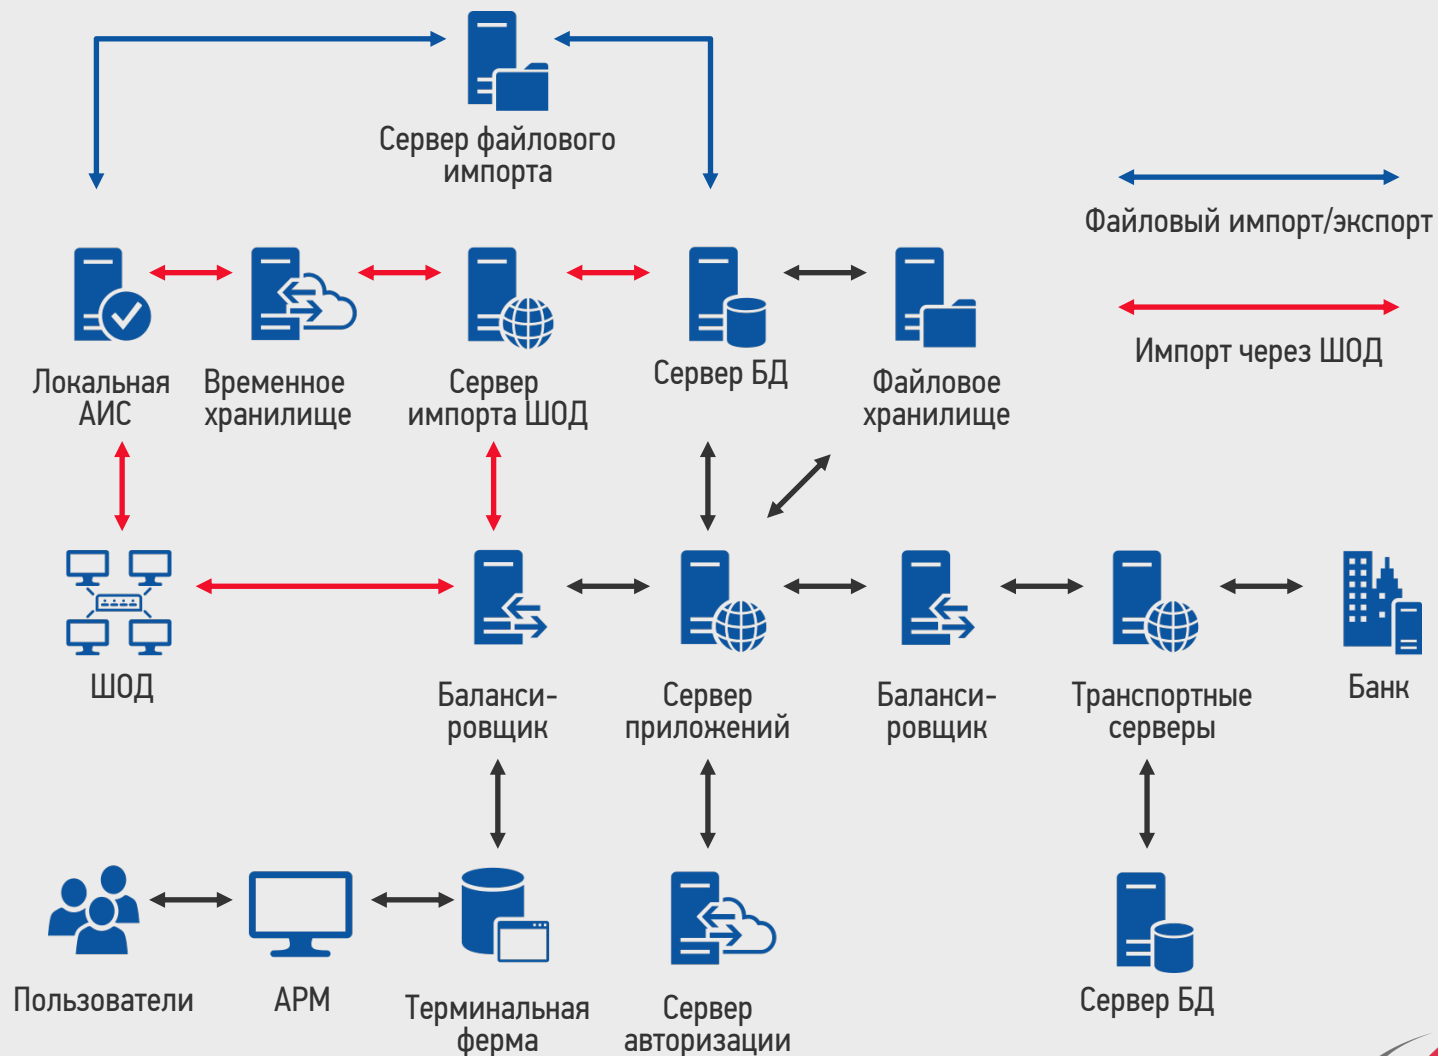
Сервер файлового импорта

Файловый импорт/экспорт

Импорт через ШОД

Локальная АИС

Временное хранилище

Сервер импорта ШОД

Сервер БД

Файловое хранилище

ШОД

Балансировщик

Сервер приложений

Балансировщик

Транспортные серверы

Банк

Пользователи

АРМ

Терминальная ферма

Сервер авторизации

Сервер БД